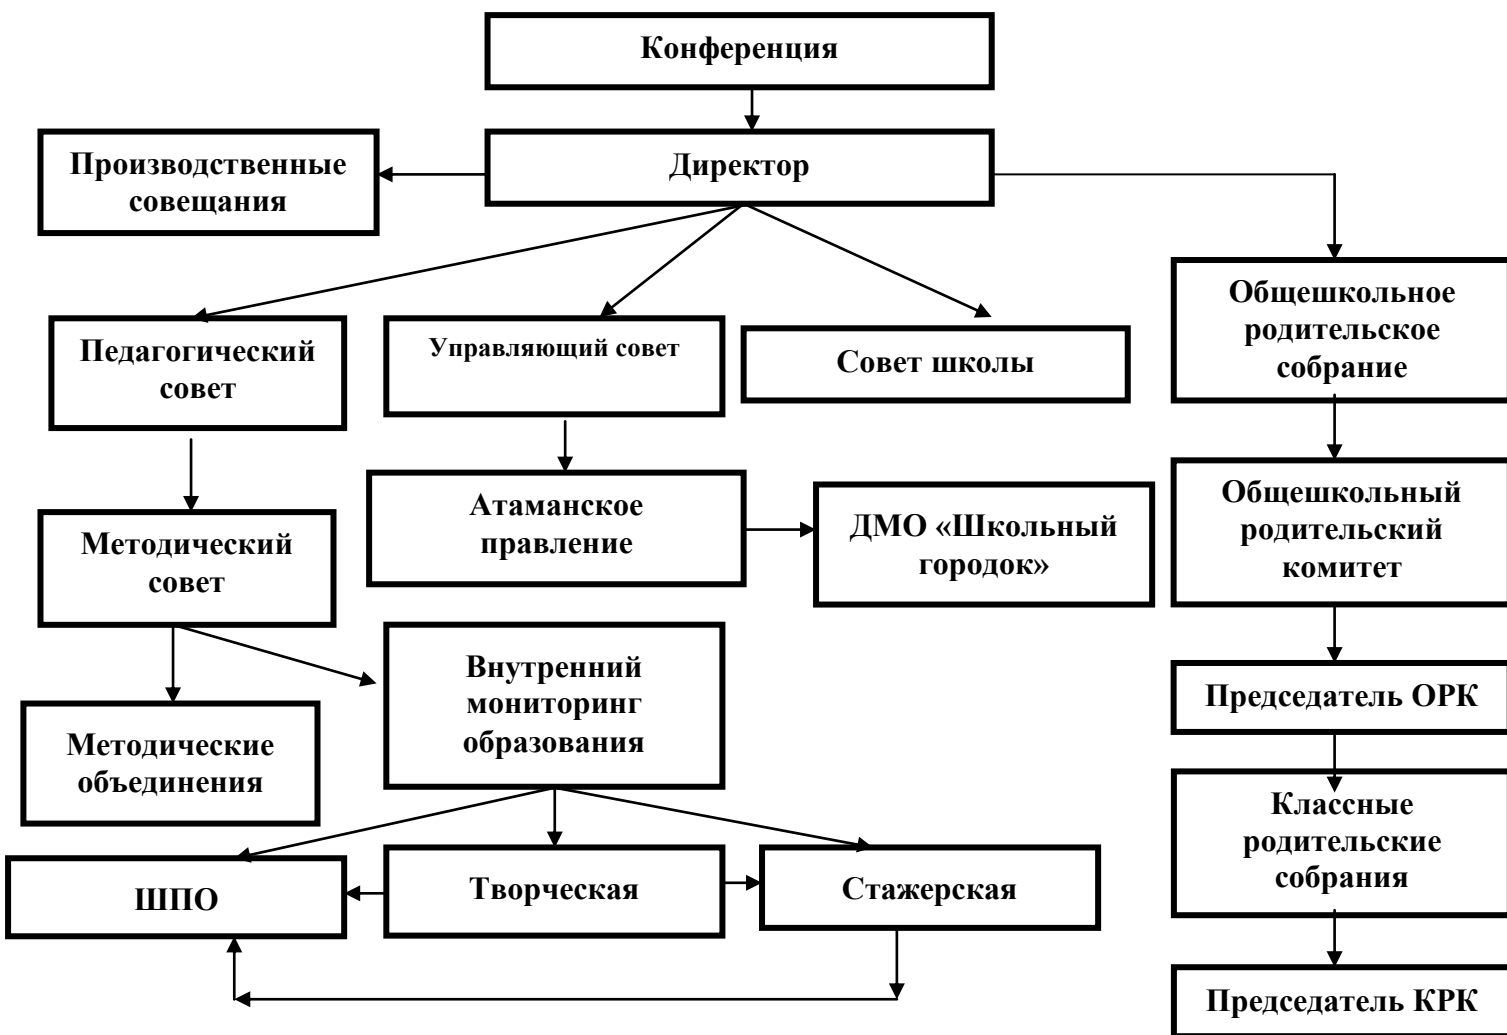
Конференция

Директор

Производственные совещания

Педагогический совет

Управляющий совет

Совет школы

Общешкольное родительское собрание

Атаманское правление

ДМО «Школьный городок»

Методический совет

Общешкольный родительский комитет

Внутренний мониторинг образования

Методические объединения

Председатель ОРК

Классные родительские собрания

ШПО

Творческая

Стажерская

Председатель КРК